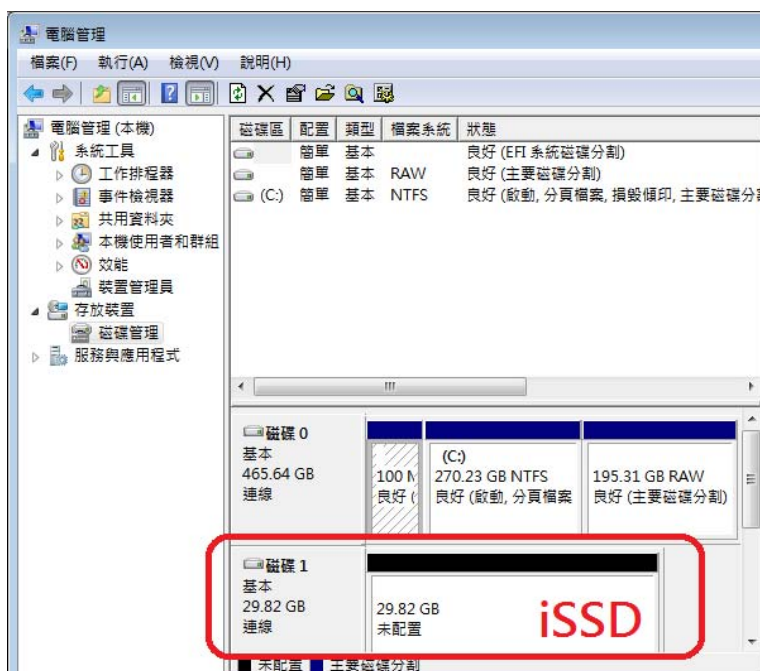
電腦管理

檔案(F) 執行(A) 檢視(V) 說明(H)

電腦管理 (本機)
系統工具
工作排程器
事件檢視器
共用資料夾
本機使用者和群組
效能
裝置管理員
存放裝置
磁碟管理
服務與應用程式

| 磁碟區 | 配置 | 類型 | 檔案系統 | 狀態 |
|---|---|---|---|---|
| | 簡單 | 基本 | | 良好 (EFI 系統磁碟分割) |
| | 簡單 | 基本 | RAW | 良好 (主要磁碟分割) |
| (C:) | 簡單 | 基本 | NTFS | 良好 (啟動, 分頁檔案, 損毀傾印, 主要磁碟分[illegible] |

磁碟 0
基本
465.64 GB
連線

100 M
良好 (

(C:)
270.23 GB NTFS
良好 (啟動, 分頁檔案

195.31 GB RAW
良好 (主要磁碟分割)

磁碟 1
基本
29.82 GB
連線

29.82 GB
未配置

iSSD

未配置 主要磁碟分割